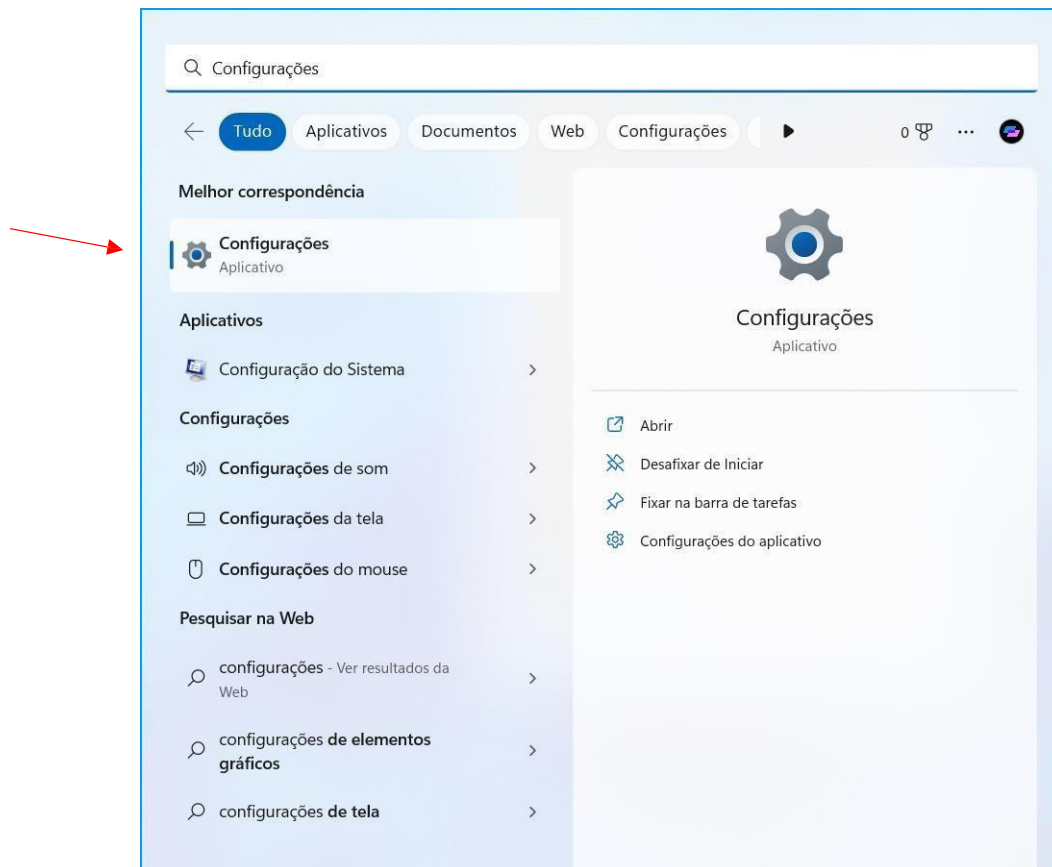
Configurações

Tudo Aplicativos Documentos Web Configurações 0 ...

Melhor correspondência

Configurações
Aplicativo

Aplicativos

Configuração do Sistema

Configurações

Configurações de som

Configurações da tela

Configurações do mouse

Pesquisar na Web

configurações - Ver resultados da Web

configurações de elementos gráficos

configurações de tela

Configurações
Aplicativo

Abrir

Desafixar de Iniciar

Fixar na barra de tarefas

Configurações do aplicativo